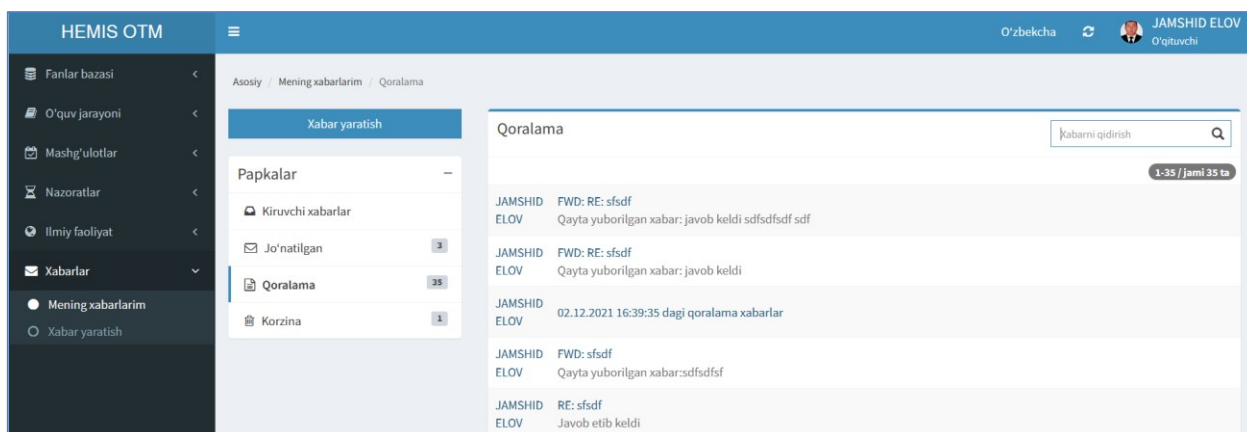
HEMIS OTM

O'zbekcha

JAMSHID ELOV
O'qituvchi

Fanlar bazasi
O'quv jarayoni
Mashg'ulotlar
Nazoratlar
Ilmiy faoliyat
Xabarlar
Mening xabarlarim
Xabar yaratish

Asosiy / Mening xabarlarim / Qoralama

Xabar yaratish

Papkalar

Kiruvchi xabarlar
Jo'natilgan 3
Qoralama 35
Korzina 1

Qoralama

Xabarni qidirish

1-35 / jami 35 ta

JAMSHID ELOV FWD: RE: sfsdf
Qayta yuborilgan xabar: javob keldi sdfsdfsdf sdf

JAMSHID ELOV FWD: RE: sfsdf
Qayta yuborilgan xabar: javob keldi

JAMSHID ELOV 02.12.2021 16:39:35 dagi qoralama xabarlar

JAMSHID ELOV FWD: sfsdf
Qayta yuborilgan xabar:sdfsdfsf

JAMSHID ELOV RE: sfsdf
Javob etib keldi